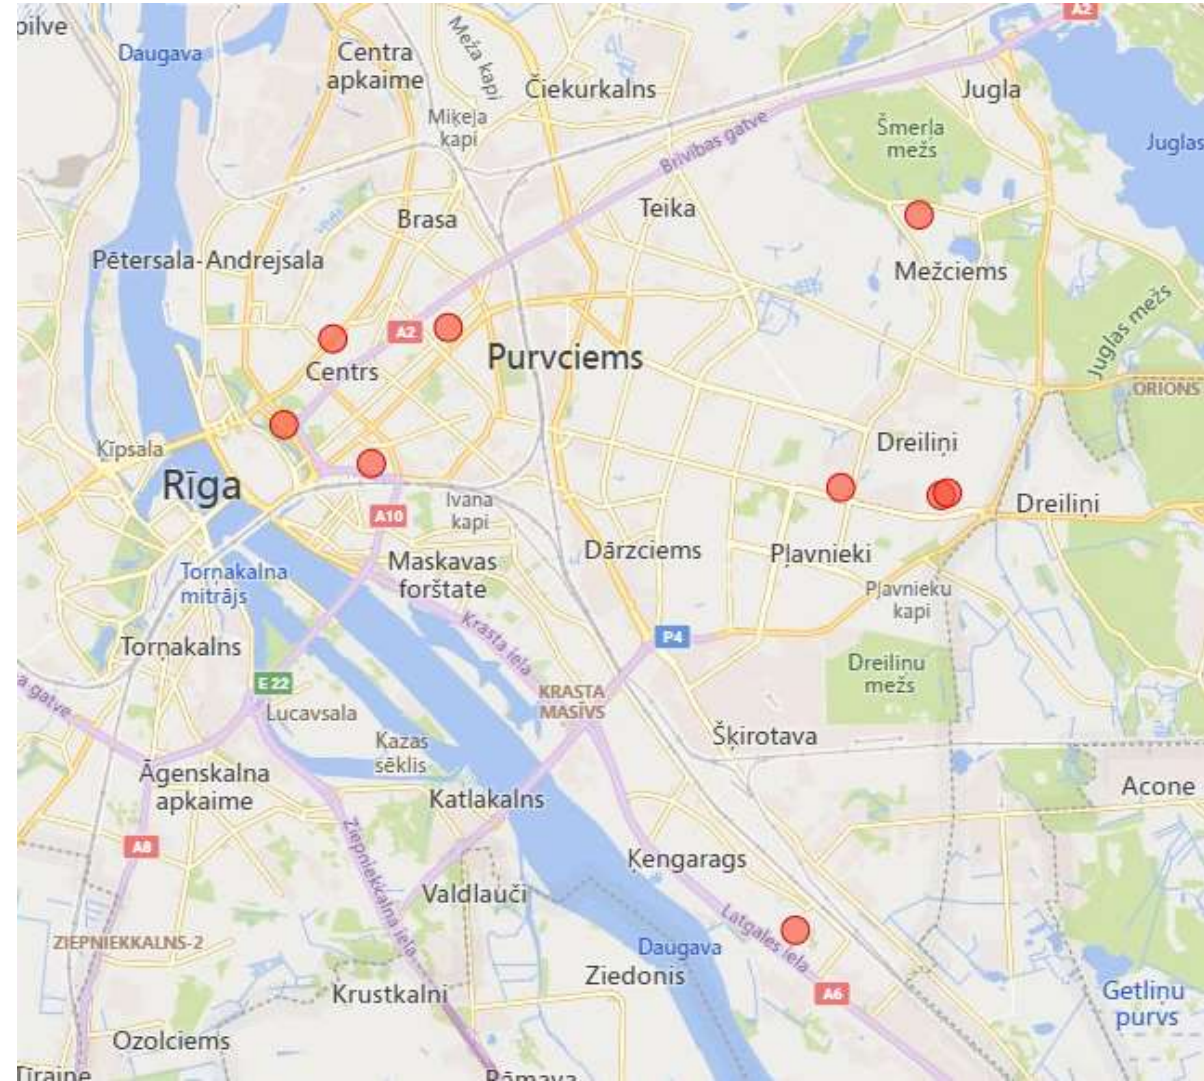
pilve
Daugava
Centra apkaime
Meža kapi
Čiekurkalns
Jugla
Miķeļa kapi
Brīvības gatve
Šmerla mežs
Juglas
A2
Teika
Brasa
Pētersala-Andrejsala
Mežciems
Juglas mežs
A2
Purvciems
Centrs
ORIONS
Ķīpsala
Dreiliņi
Rīga
Ivana kapi
Dreiliņi
A10
Maskavas forštate
Dārzciems
Pļavnieki
Torņakalna mitrājs
Pļavnieku kapi
Torņakalns
P4
Krasta iela
Dreiliņu mežs
E 22
a gatve
KRASTA MASĪVS
Lucavsala
Šķirotava
Kazas sēklis
Āgenskalna apkaime
Acone
Katlakalns
A8
Ziepniekkalna iela
Ķengarags
Valdlauči
Latgales iela
ZIEPNIEKKALNS-2
Daugava
Ziedonis
A6
Getliņu purvs
Krustkalni
Ozolciems
Tīraine
Rāmava